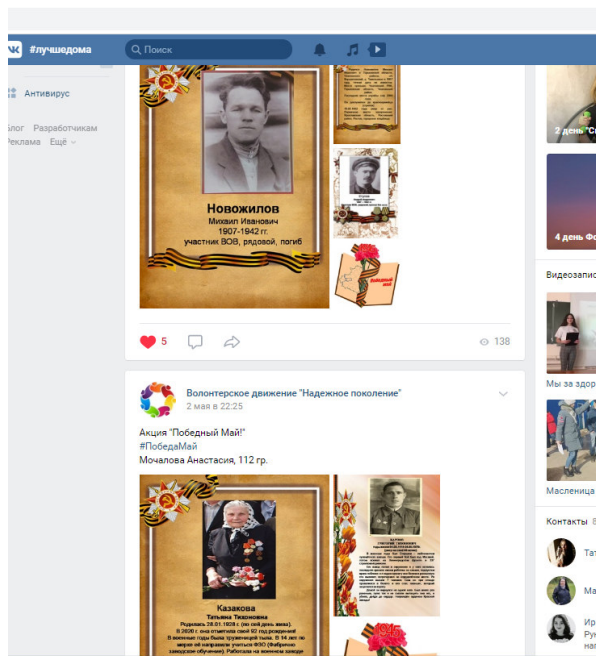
#лучшедома
Поиск

Антивирус

Блог Разработчикам
Реклама Ещё

Новожилов
Михаил Иванович
1907-1942 гг.
участник ВОВ, рядовой, погиб

2 день
4 день

5
138

Волонтерское движение "Надежное поколение"
2 мая в 22:25

Акция "Победный Май!"
#ПобедаМай
Мочалова Анастасия, 112 гр.

Видеозапис
Мы за здор
Масленица

Казакова
Татьяна Тихоновна
Родилась 28.01.1928 г. (по сей день жива).
В 2020 г. она отметила свой 92 год рождения!
В военные годы была труженицей тыла. В 14 лет по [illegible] её направили учиться ФЗО (Фабрично заводское обучение). Работала на военном заводе

Контакты
Тат
Ма
Ир
Ру
нап